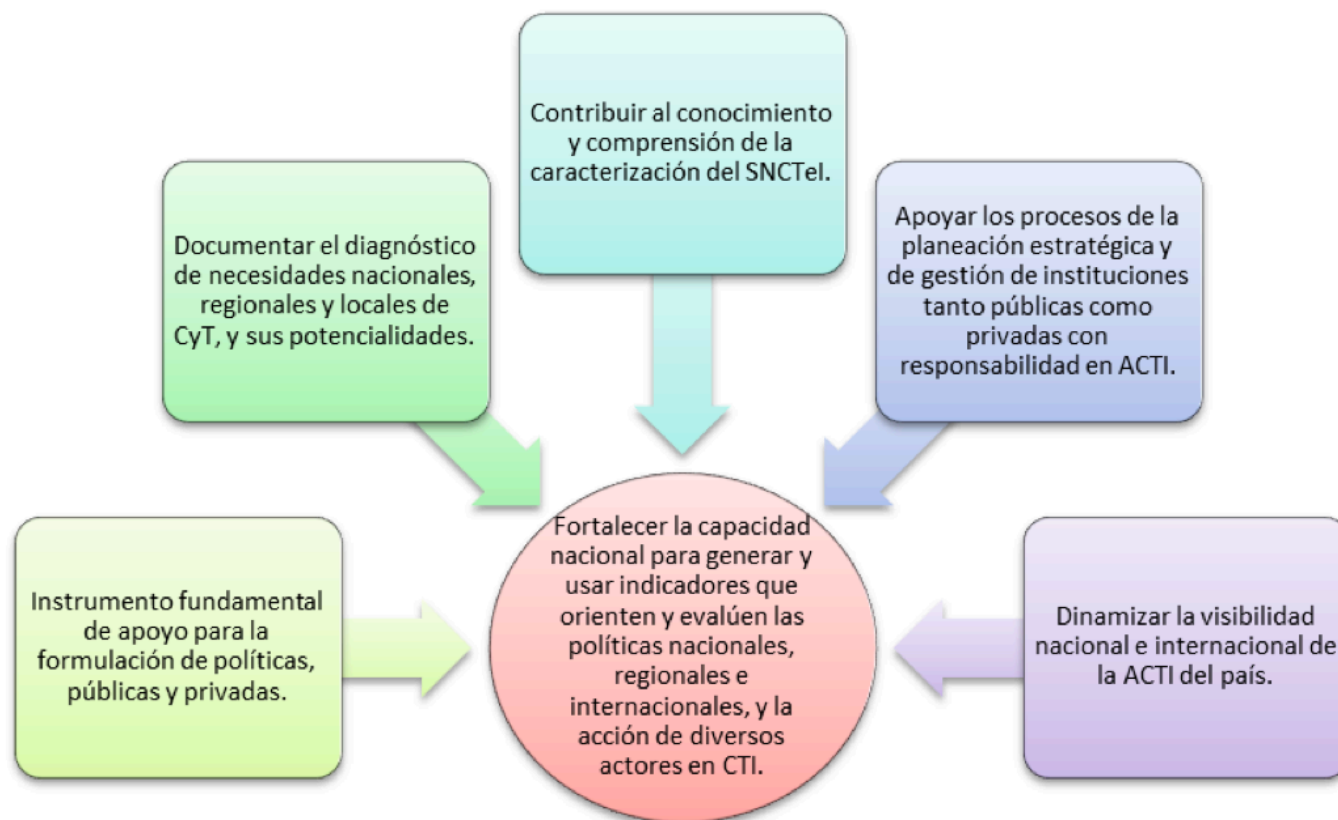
Contribuir al conocimiento y comprensión de la caracterización del SNCTeI.

Documentar el diagnóstico de necesidades nacionales, regionales y locales de CyT, y sus potencialidades.

Apoyar los procesos de la planeación estratégica y de gestión de instituciones tanto públicas como privadas con responsabilidad en ACTI.

Instrumento fundamental de apoyo para la formulación de políticas, públicas y privadas.

Fortalecer la capacidad nacional para generar y usar indicadores que orienten y evalúen las políticas nacionales, regionales e internacionales, y la acción de diversos actores en CTI.

Dinamizar la visibilidad nacional e internacional de la ACTI del país.